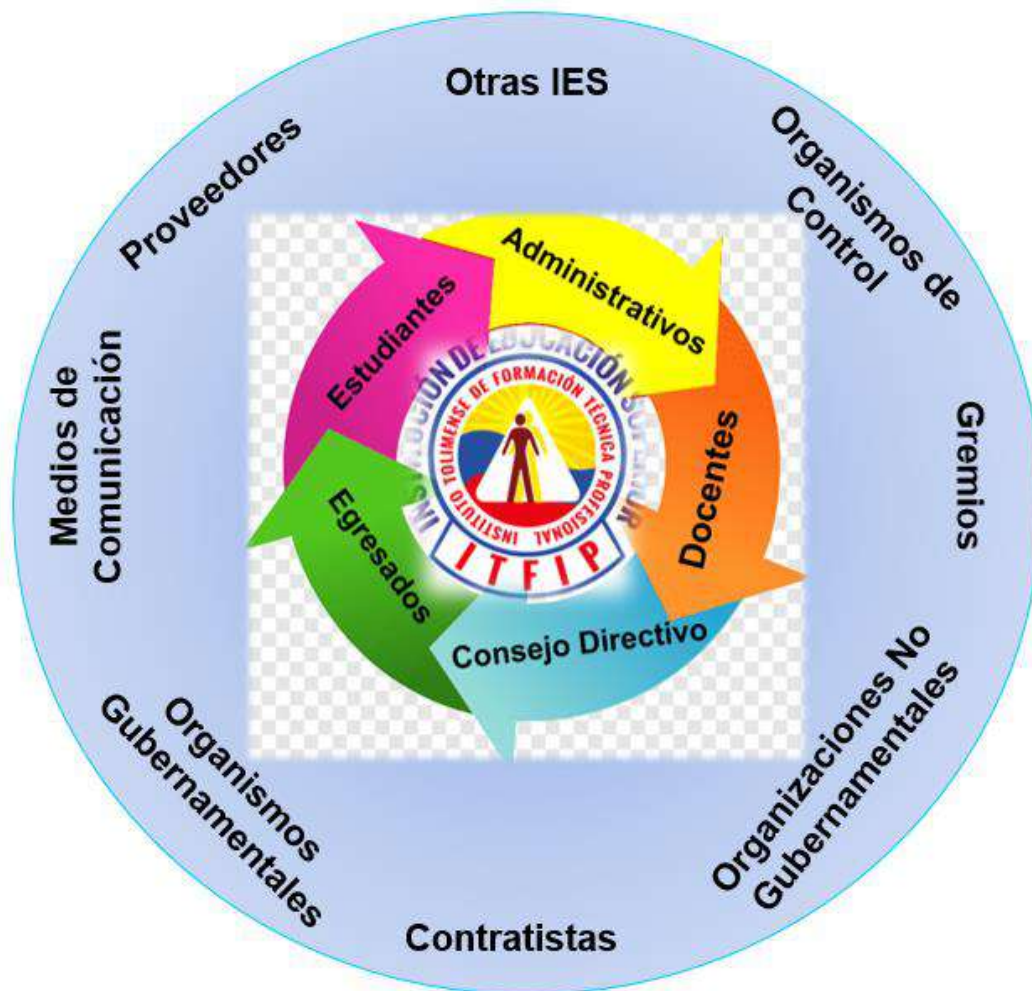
Otras IES

Organismos de Control

Gremios

Organizaciones No Gubernamentales

Contratistas

Organismos Gubernamentales

Medios de Comunicación

Proveedores

Administrativos

Docentes

Consejo Directivo

Egresados

Estudiantes

INSTITUCIÓN DE EDUCACIÓN SUPERIOR

INSTITUTO TOLIMENSE DE FORMACIÓN TÉCNICA PROFESIONAL

ITFIP